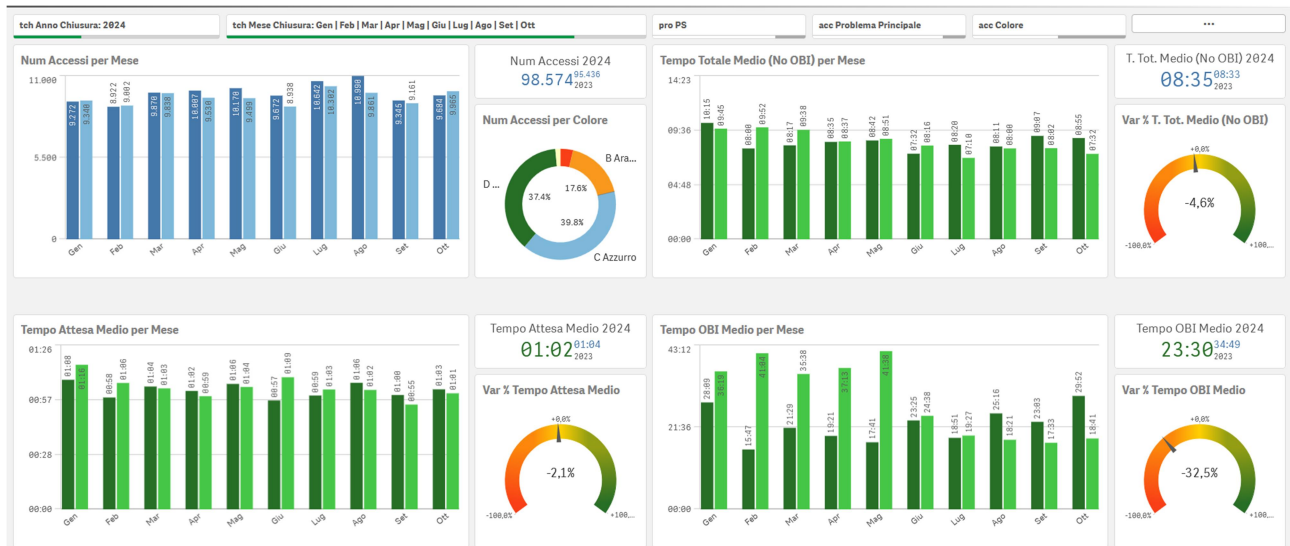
tch Anno Chiusura: 2024

tch Mese Chiusura: Gen | Feb | Mar | Apr | Mag | Giu | Lug | Ago | Set | Ott

pro PS

acc Problema Principale

acc Colore

•••

Num Accessi per Mese

11.000
5.500
0

9.272 9.340
8.922 9.002
9.870 9.838
10.007 9.538
10.178 9.499
9.672 8.938
10.642 10.387
10.998 9.861
9.345 9.161
9.684 9.365

Gen Feb Mar Apr Mag Giu Lug Ago Set Ott

Num Accessi 2024
98.574 95.436 2023

Num Accessi per Colore

B Ara...
D ...
C Azzurro
37.4%
17.6%
39.8%

Tempo Totale Medio (No OBI) per Mese

14:23
09:36
04:48
00:00

10:15 09:45
08:00 09:52
08:17 09:38
08:35 08:37
08:42 08:51
07:32 08:16
08:20 07:10
08:11 08:00
09:07 08:02
08:55 07:32

Gen Feb Mar Apr Mag Giu Lug Ago Set Ott

T. Tot. Medio (No OBI) 2024
08:35 08:33 2023

Var % T. Tot. Medio (No OBI)

+0,0%
-4,6%
-100,0%
+100,...

Tempo Attesa Medio per Mese

01:26
00:57
00:28
00:00

01:08 01:16
00:58 01:06
01:04 01:03
01:02 00:59
01:06 01:04
00:57 01:09
00:59 01:00
01:06 01:02
01:00 00:55
01:03 01:01

Gen Feb Mar Apr Mag Giu Lug Ago Set Ott

Tempo Attesa Medio 2024
01:02 01:04 2023

Var % Tempo Attesa Medio

+0,0%
-2,1%
-100,0%
+100,...

Tempo OBI Medio per Mese

43:12
21:36
00:00

28:09 35:19
15:47 41:44
21:29 35:38
19:21 37:13
17:41 41:38
23:25 24:38
18:51 19:27
25:16 18:21
23:03 17:33
29:52 18:41

Gen Feb Mar Apr Mag Giu Lug Ago Set Ott

Tempo OBI Medio 2024
23:30 34:49 2023

Var % Tempo OBI Medio

+0,0%
-32,5%
-100,0%
+100,...